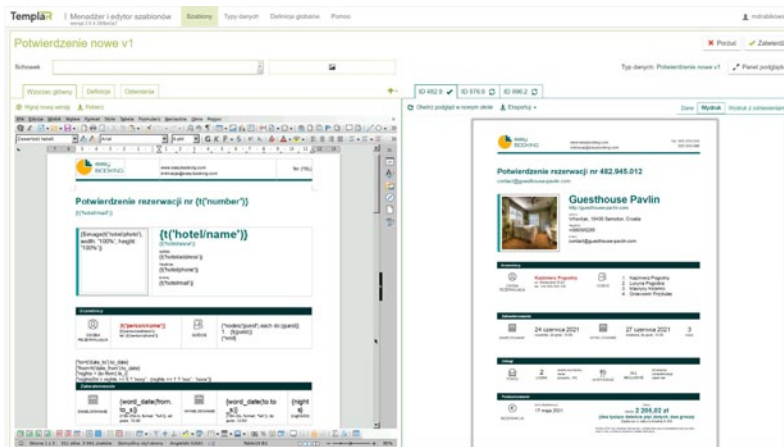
TemplaR | Menedżer i edytor szablonów | Szablony | Typy danych | Definicje globalne | Pomoc | mdrabikows

Potwierdzenie nowe v1

✖ Porzuć ✔ Zatwierdź

Schowek

Typ danych: Potwierdzenie nowe v1 Panel podglądu

Wzorzec główny | Definicje | Odwołania

ID 482.9 ✔ | ID 876.9 | ID 996.2

Otwórz podgląd w nowym oknie | Eksportuj

Dane | Wydruk | Wydruk z załącznikami

Potwierdzenie rezerwacji nr {t('number')}

{t('hotel/mail')}

{$image(t('hotel/photo'), width: "100%", height: "100%")}

{t('hotel/name')}

{t('hotel/www')}

{t('hotel/address')}

{t('hotel/phone')}

{t('hotel/mail')}

{t('person/name')}

{word_date(from.to_s)}

{word_date(to.to_s)}

Potwierdzenie rezerwacji nr 482.945.012

Guesthouse Pavlin

24 czerwca 2021

27 czerwca 2021

3

2 266,02 zł